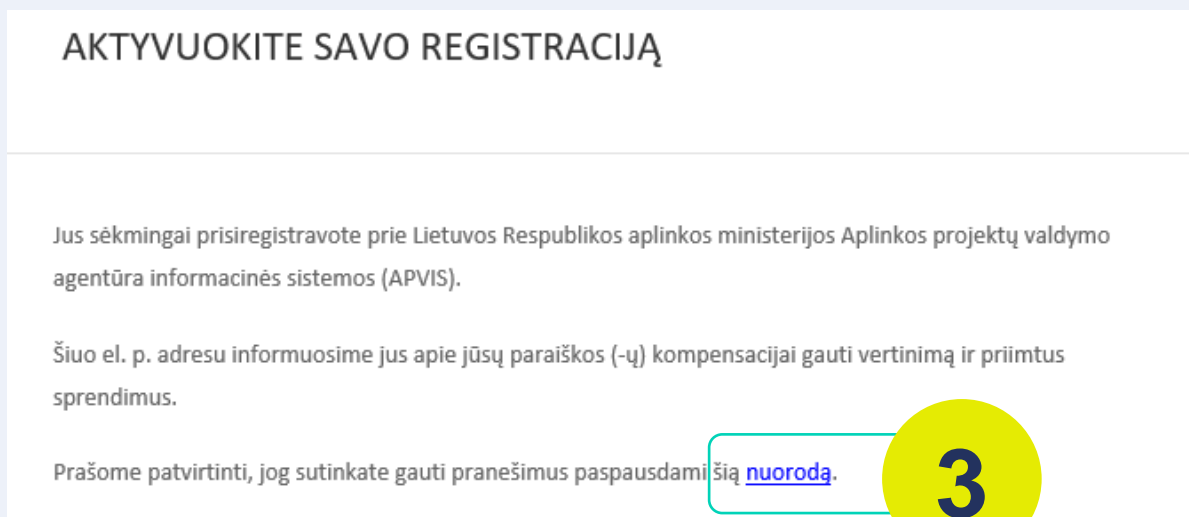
AKTYVUOKITE SAVO REGISTRACIJĄ

Jus sėkmingai prisiregistravote prie Lietuvos Respublikos aplinkos ministerijos Aplinkos projektų valdymo agentūra informacinės sistemos (APVIS).

Šiuo el. p. adresu informuosime jus apie jūsų paraiškos (-ų) kompensacijai gauti vertinimą ir priimtus sprendimus.

Prašome patvirtinti, jog sutinkate gauti pranešimus paspausdami šią nuorodą.

3